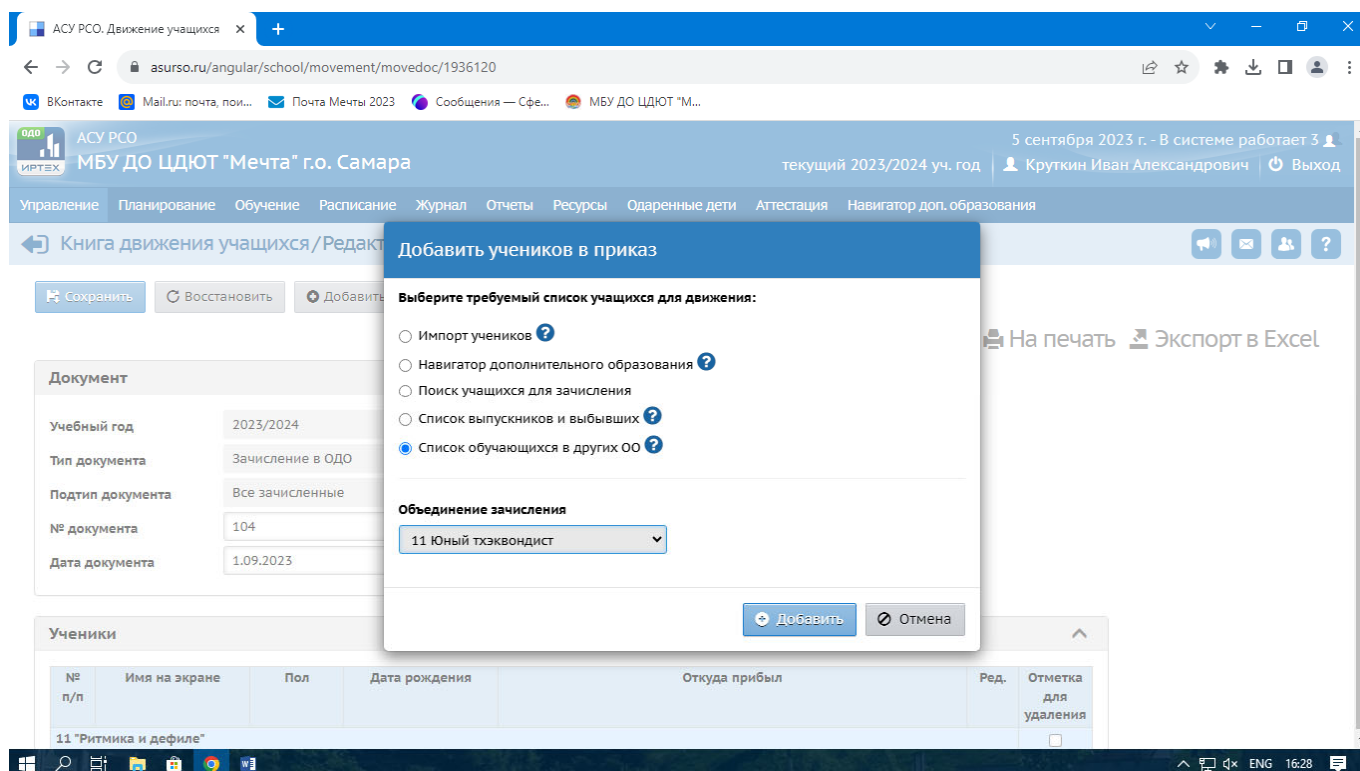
АСУ РСО. Движение учащихся ×
+

asurso.ru/angular/school/movement/movedoc/1936120

ВКонтакте | Mail.ru: почта, пои... | Почта Мечты 2023 | Сообщения — Сфе... | МБУ ДО ЦДЮТ "М...

ОДО
ИРТЕХ
АСУ РСО
МБУ ДО ЦДЮТ "Мечта" г.о. Самара
5 сентября 2023 г. - В системе работает 3
текущий 2023/2024 уч. год | Круткин Иван Александрович | Выход

Управление Планирование Обучение Расписание Журнал Отчеты Ресурсы Одаренные дети Аттестация Навигатор доп. образования

Книга движения учащихся / Редакт

Сохранить | Восстановить | Добавить

На печать | Экспорт в Excel

Документ

Учебный год 2023/2024
Тип документа Зачисление в ОДО
Подтип документа Все зачисленные
№ документа 104
Дата документа 1.09.2023

Ученики

| № п/п | Имя на экране | Пол | Дата рождения | Откуда прибыл | Ред. | Отметка для удаления |
|---|---|---|---|---|---|---|
| 11 "Ритмика и дефиле" | | | | | | |

Добавить учеников в приказ

Выберите требуемый список учащихся для движения:

Импорт учеников
Навигатор дополнительного образования
Поиск учащихся для зачисления
Список выпускников и выбывших
Список обучающихся в других ОО

Объединение зачисления
11 Юный тхэквондист

Добавить | Отмена

ENG 16:28